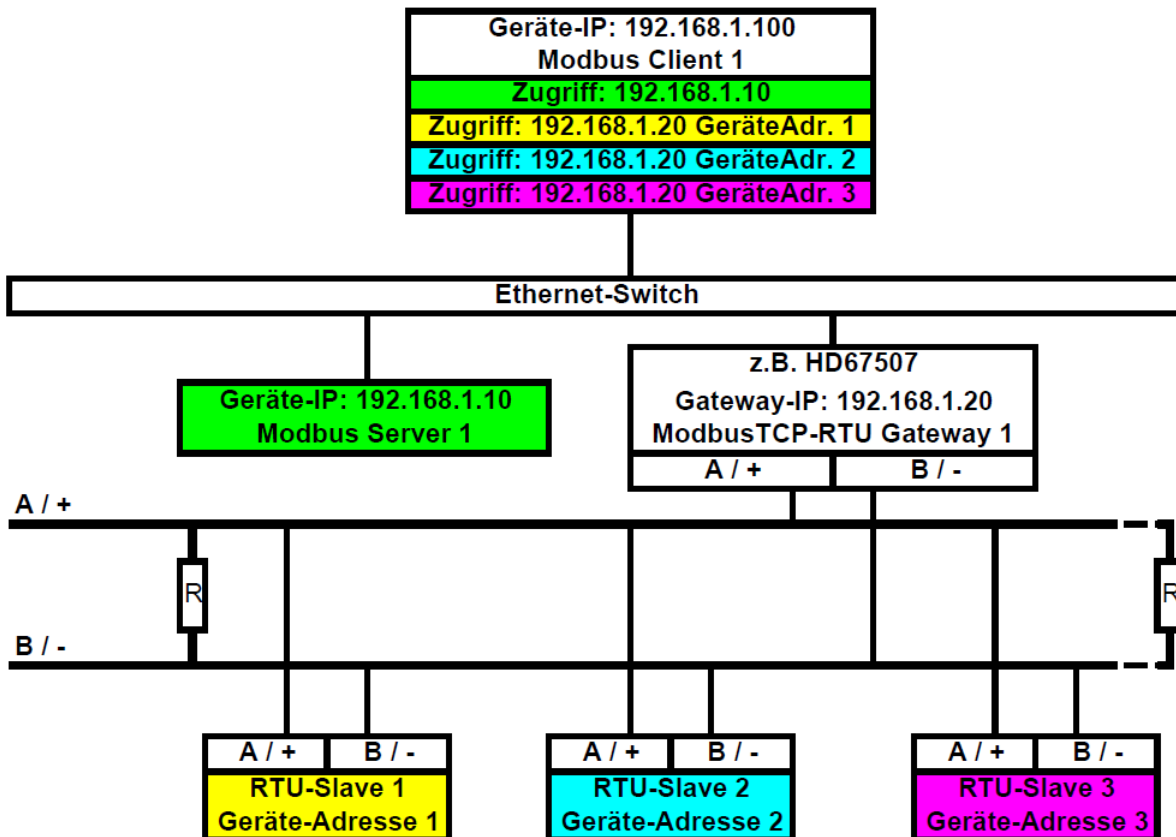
Geräte-IP: 192.168.1.100
Modbus Client 1
Zugriff: 192.168.1.10
Zugriff: 192.168.1.20 GeräteAdr. 1
Zugriff: 192.168.1.20 GeräteAdr. 2
Zugriff: 192.168.1.20 GeräteAdr. 3

Ethernet-Switch

Geräte-IP: 192.168.1.10
Modbus Server 1

z.B. HD67507
Gateway-IP: 192.168.1.20
ModbusTCP-RTU Gateway 1
A / +
B / -

A / +
R
R
B / -

A / +
B / -
RTU-Slave 1
Geräte-Adresse 1

A / +
B / -
RTU-Slave 2
Geräte-Adresse 2

A / +
B / -
RTU-Slave 3
Geräte-Adresse 3